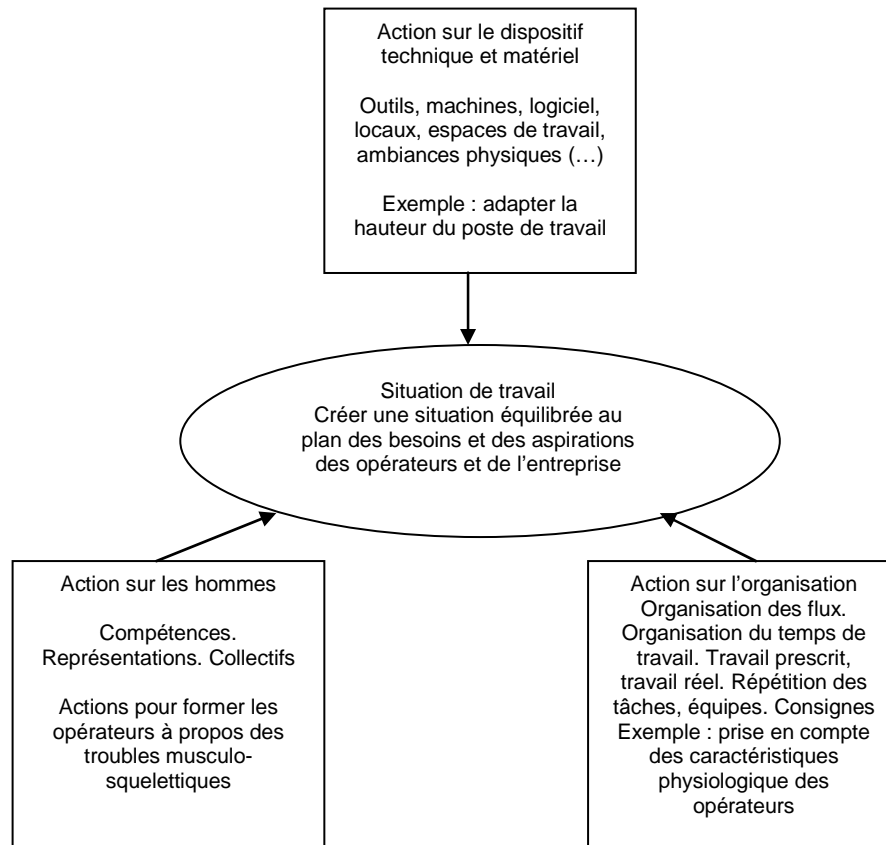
Action sur le dispositif technique et matériel

Outils, machines, logiciel, locaux, espaces de travail, ambiances physiques (…)

Exemple : adapter la hauteur du poste de travail

Situation de travail
Créer une situation équilibrée au plan des besoins et des aspirations des opérateurs et de l'entreprise

Action sur les hommes

Compétences. Représentations. Collectifs

Actions pour former les opérateurs à propos des troubles musculo-squelettiques

Action sur l'organisation
Organisation des flux. Organisation du temps de travail. Travail prescrit, travail réel. Répétition des tâches, équipes. Consignes
Exemple : prise en compte des caractéristiques physiologique des opérateurs